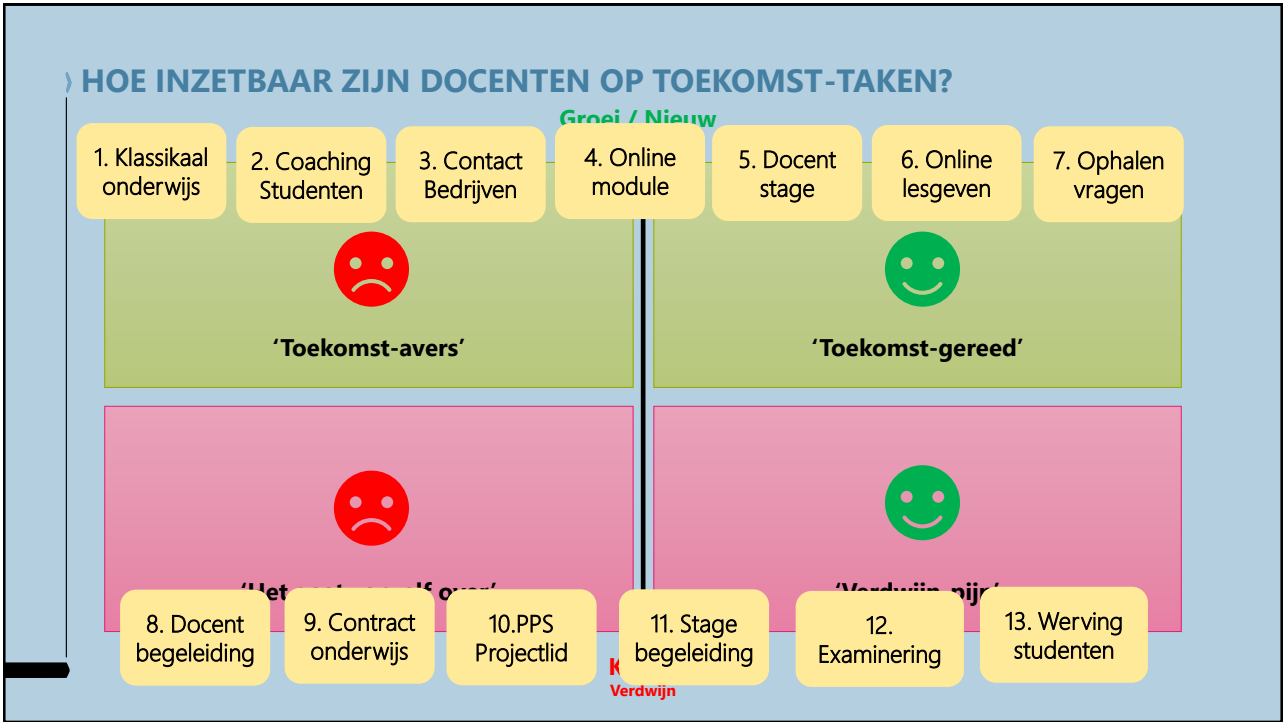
HOE INZETBAAR ZIJN DOCENTEN OP TOEKOMST-TAKEN?

Groei / Nieuw

1. Klassikaal onderwijs

2. Coaching Studenten

3. Contact Bedrijven

4. Online module

5. Docent stage

6. Online lesgeven

7. Ophalen vragen

'Toekomst-avers'

'Toekomst-gereed'

'Het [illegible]'

'Verdwijn-pijn'

8. Docent begeleiding

9. Contract onderwijs

10.PPS Projectlid

11. Stage begeleiding

12. Examinering

13. Werving studenten

K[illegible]
Verdwijn